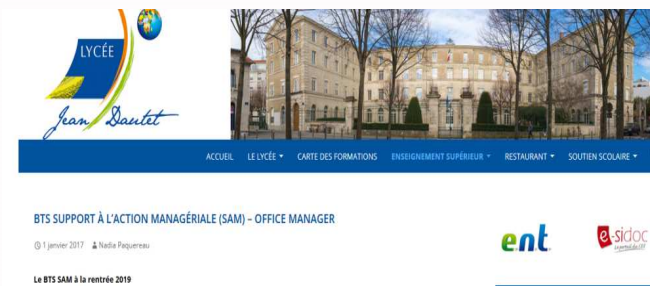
LYCÉE
Jean Dautet

ACCUEIL LE LYCÉE ▾ CARTE DES FORMATIONS ENSEIGNEMENT SUPÉRIEUR ▾ RESTAURANT ▾ SOUTIEN SCOLAIRE ▾

BTS SUPPORT À L'ACTION MANAGÉRIALE (SAM) – OFFICE MANAGER

1 janvier 2017 Nadia Paquereau

ent

e-sidoc

Le BTS SAM à la rentrée 2019